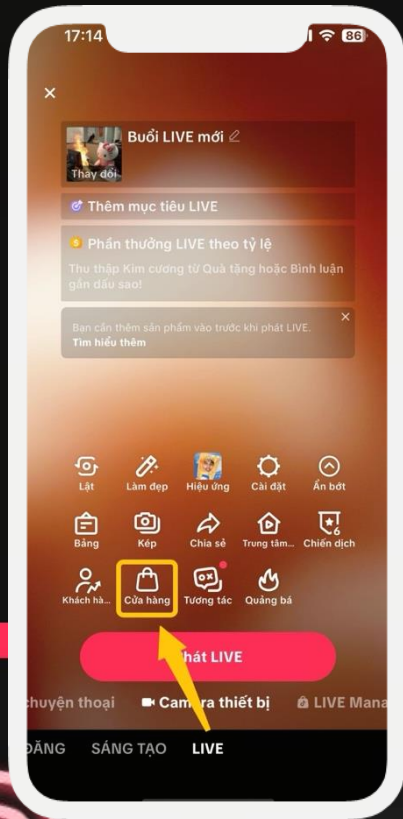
17:14 86

×

Thay đổi

Buổi LIVE mới

Thêm mục tiêu LIVE

Phần thưởng LIVE theo tỷ lệ

Thu thập Kim cương từ Quà tặng hoặc Bình luận gắn dấu sao!

Bạn cần thêm sản phẩm vào trước khi phát LIVE.
Tìm hiểu thêm

×

Lật
Làm đẹp
Hiệu ứng
Cài đặt
Ẩn bớt

Bảng
Kép
Chia sẻ
Trung tâm...
Chiến dịch

Khách hà...
Cửa hàng
Tương tác
Quảng bá

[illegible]hát LIVE

chuyện thoại
Camera thiết bị
LIVE Mana

ĐĂNG
SÁNG TẠO
LIVE